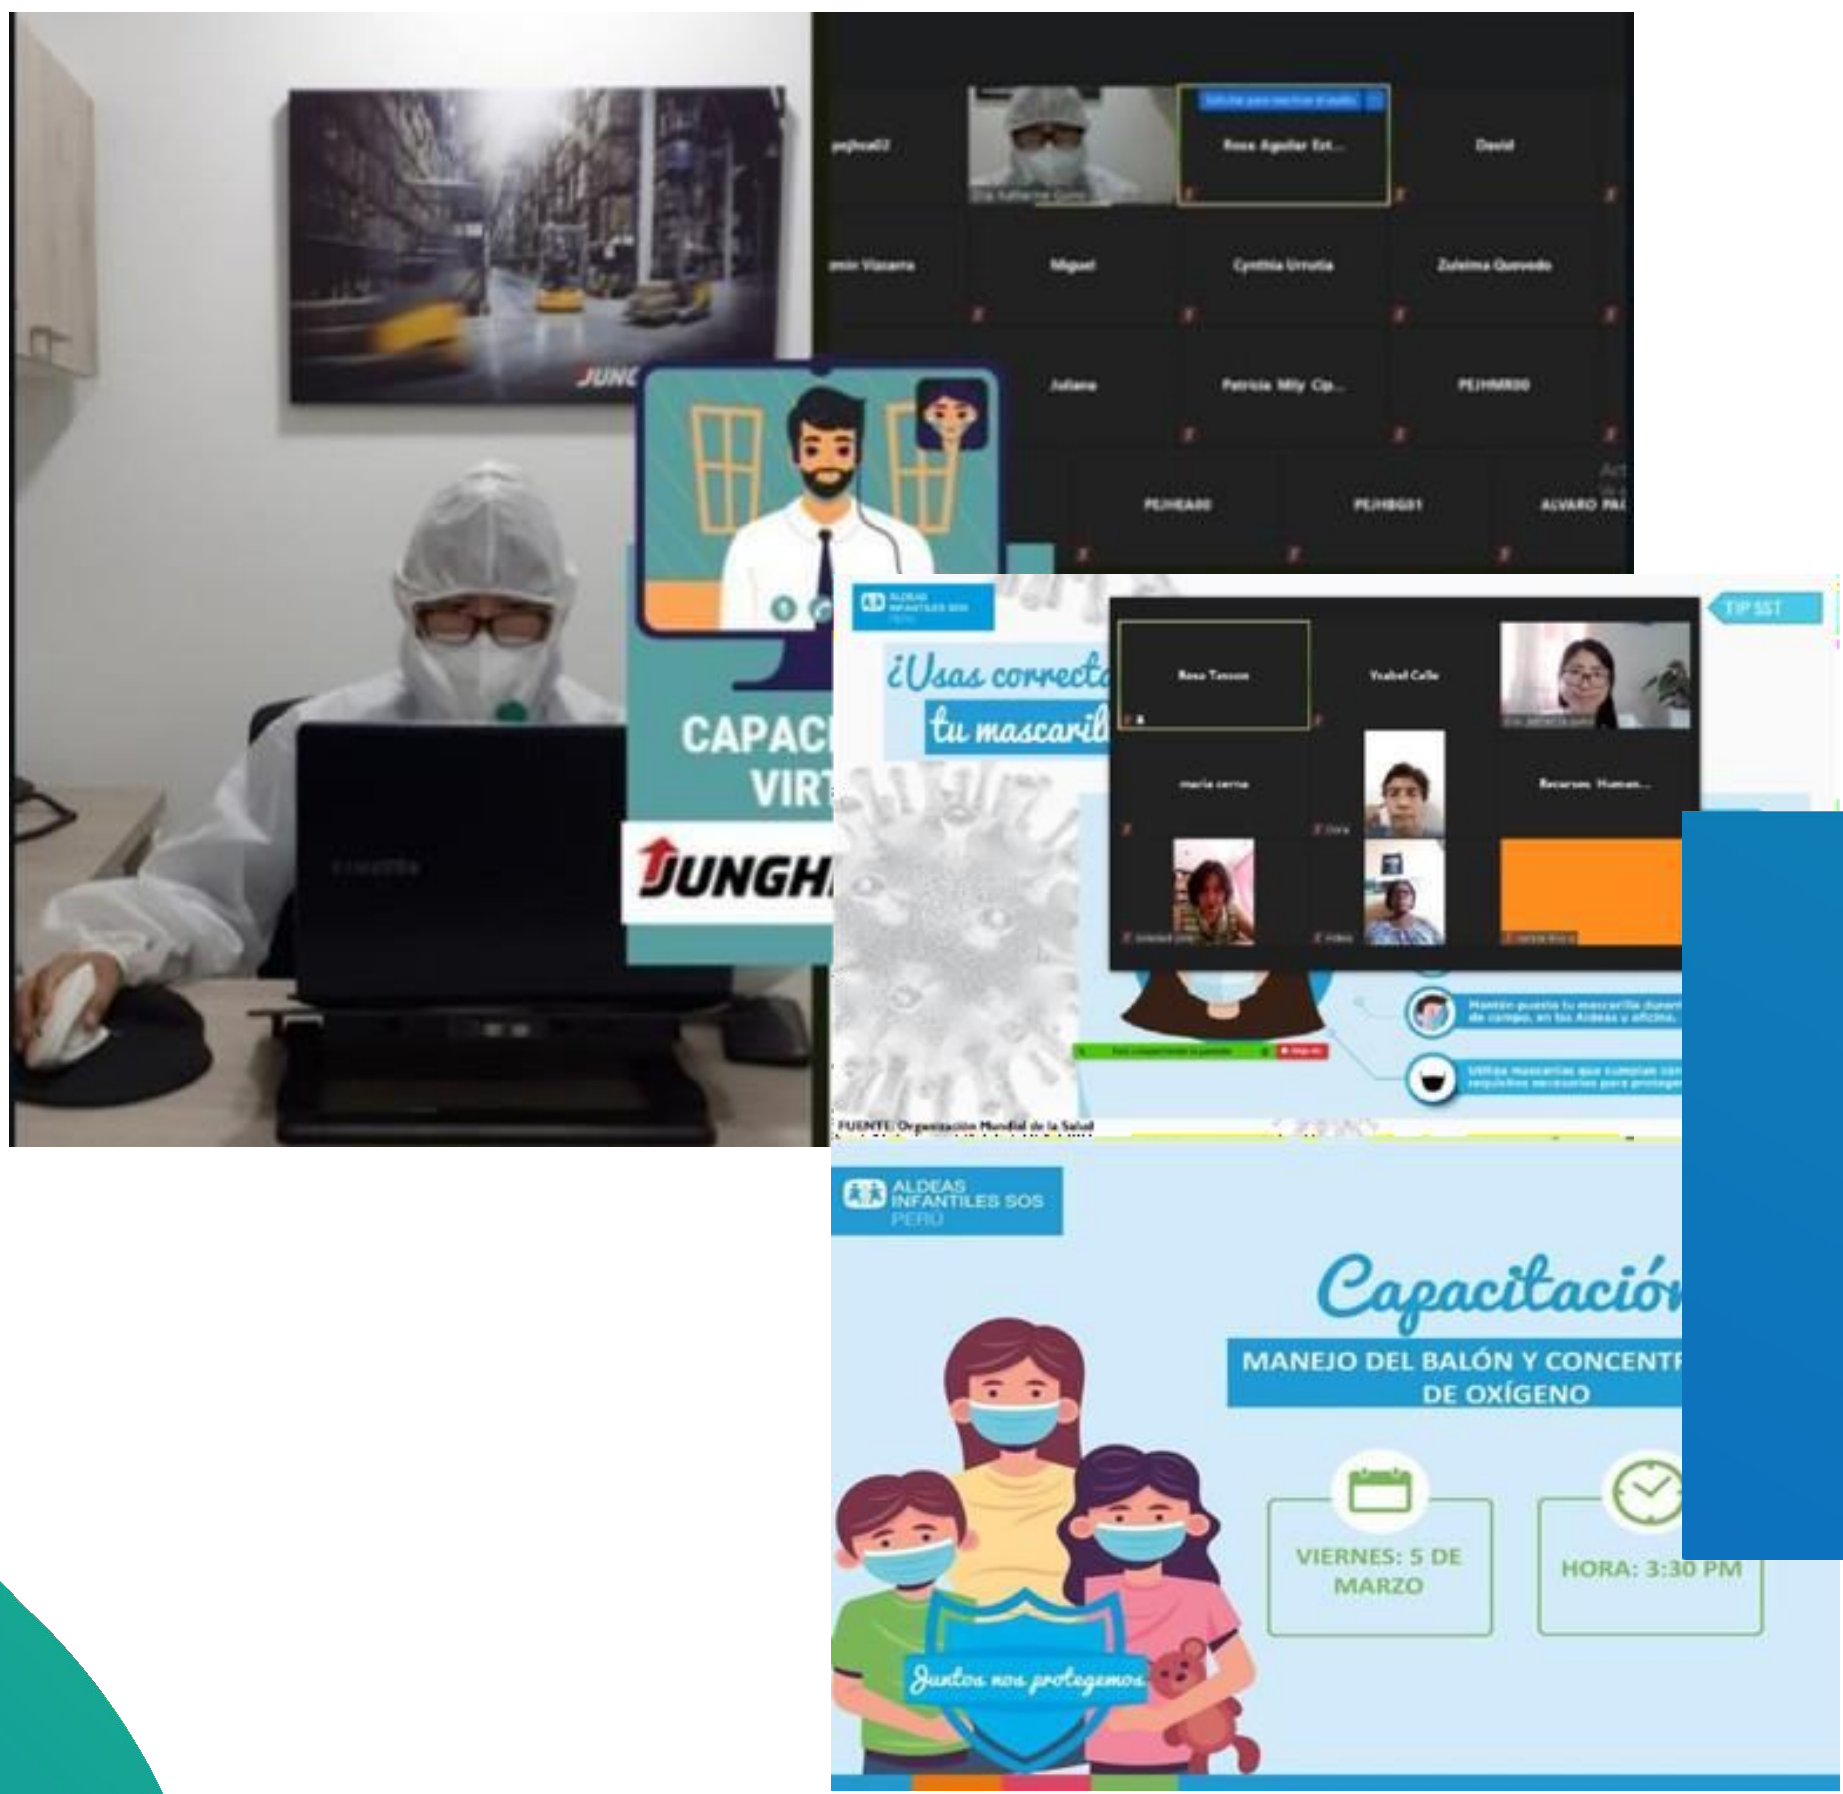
JUNG

pejhca02

Rosa Aguilar Est...

David

amin Viscarra

Miguel

Cynthia Urrutia

Zuleima Quevedo

Juliana

Patricia Mily Cp...

PEJHMR00

PEJHEA00

PEJHBG01

ALVARO PA

CAPAC
VIRT

JUNGH

ALDEAS INFANTILES SOS PERU

¿Usas correcta
tu mascarill

TIP SST

Rosa Tasson

Ysabel Calle

maria cerna

Recursos Human...

Mantén puesta tu mascarilla durant de campo, en las Aldeas u oficina.

Utiliza mascarillas que cumplan con requisitos necesarios para proteger

FUENTE: Organización Mundial de la Salud

ALDEAS INFANTILES SOS PERU

Capacitación

MANEJO DEL BALÓN Y CONCENTR
DE OXÍGENO

VIERNES: 5 DE MARZO

HORA: 3:30 PM

Juntos nos protegemos